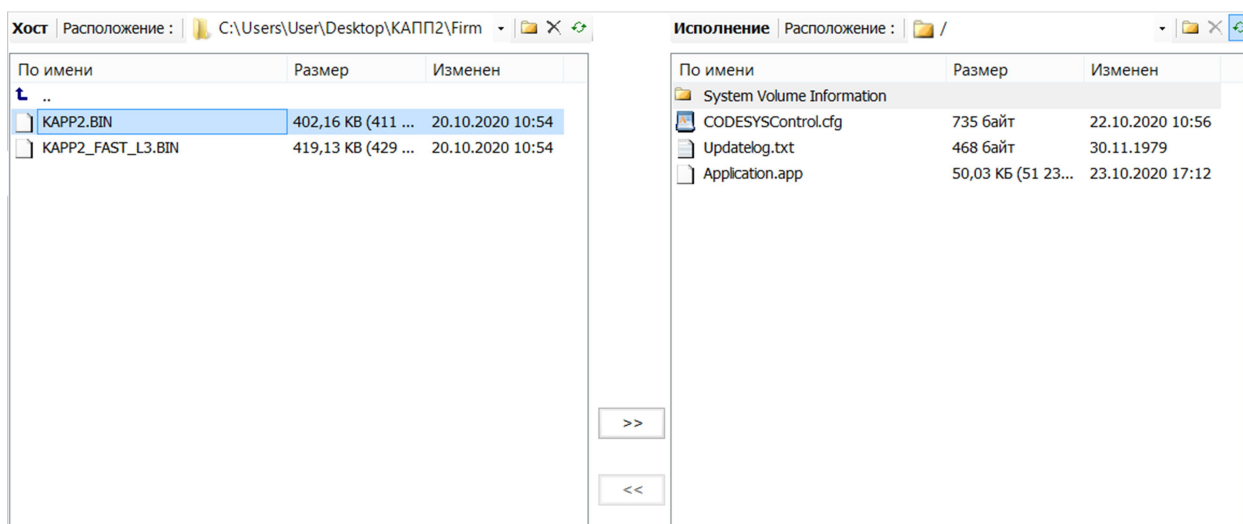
Хост | Расположение : C:\Users\User\Desktop\КАПП2\Firm

| По имени | Размер | Изменен |
|---|---|---|
| .. | | |
| KAPP2.BIN | 402,16 KB (411 ... | 20.10.2020 10:54 |
| KAPP2_FAST_L3.BIN | 419,13 KB (429 ... | 20.10.2020 10:54 |

>>

<<

Исполнение | Расположение : /

| По имени | Размер | Изменен |
|---|---|---|
| System Volume Information | | |
| CODESYSControl.cfg | 735 байт | 22.10.2020 10:56 |
| Updatelog.txt | 468 байт | 30.11.1979 |
| Application.app | 50,03 КБ (51 23... | 23.10.2020 17:12 |